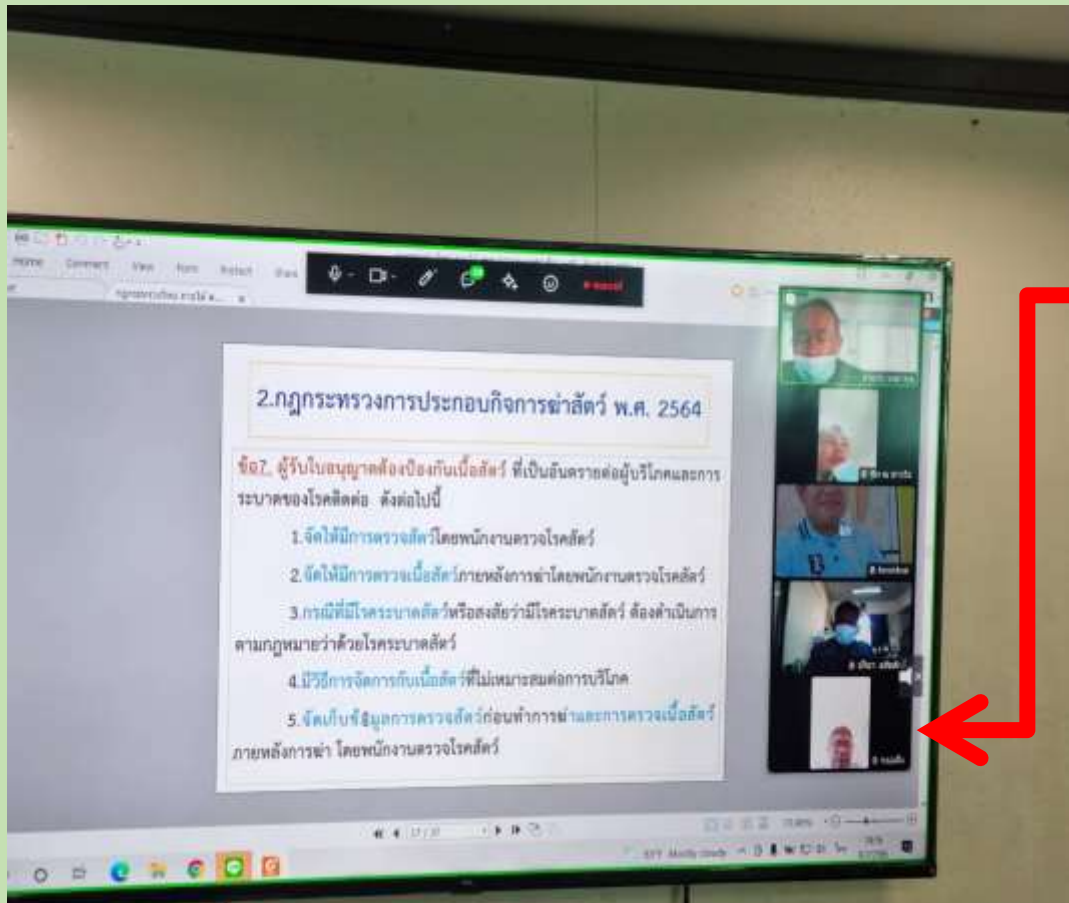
Home Comment View Form Protect Share

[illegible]

2.กฎกระทรวงการประกอบกิจการฆ่าสัตว์ พ.ศ. 2564

ข้อ7. ผู้รับใบอนุญาตต้องป้องกันเนื้อสัตว์ ที่เป็นอันตรายต่อผู้บริโภคและการระบาดของโรคติดต่อ ดังต่อไปนี้

1.จัดให้มีการตรวจสัตว์โดยพนักงานตรวจโรคสัตว์

2.จัดให้มีการตรวจเนื้อสัตว์ภายหลังการฆ่าโดยพนักงานตรวจโรคสัตว์

3.กรณีที่มีโรคระบาดสัตว์หรือสงสัยว่ามีโรคระบาดสัตว์ ต้องดำเนินการตามกฎหมายว่าด้วยโรคระบาดสัตว์

4.มีวิธีการจัดการกับเนื้อสัตว์ที่ไม่เหมาะสมต่อการบริโภค

5.จัดเก็บข้อมูลการตรวจสัตว์ก่อนทำการฆ่าและการตรวจเนื้อสัตว์ภายหลังการฆ่า โดยพนักงานตรวจโรคสัตว์

17 / 37